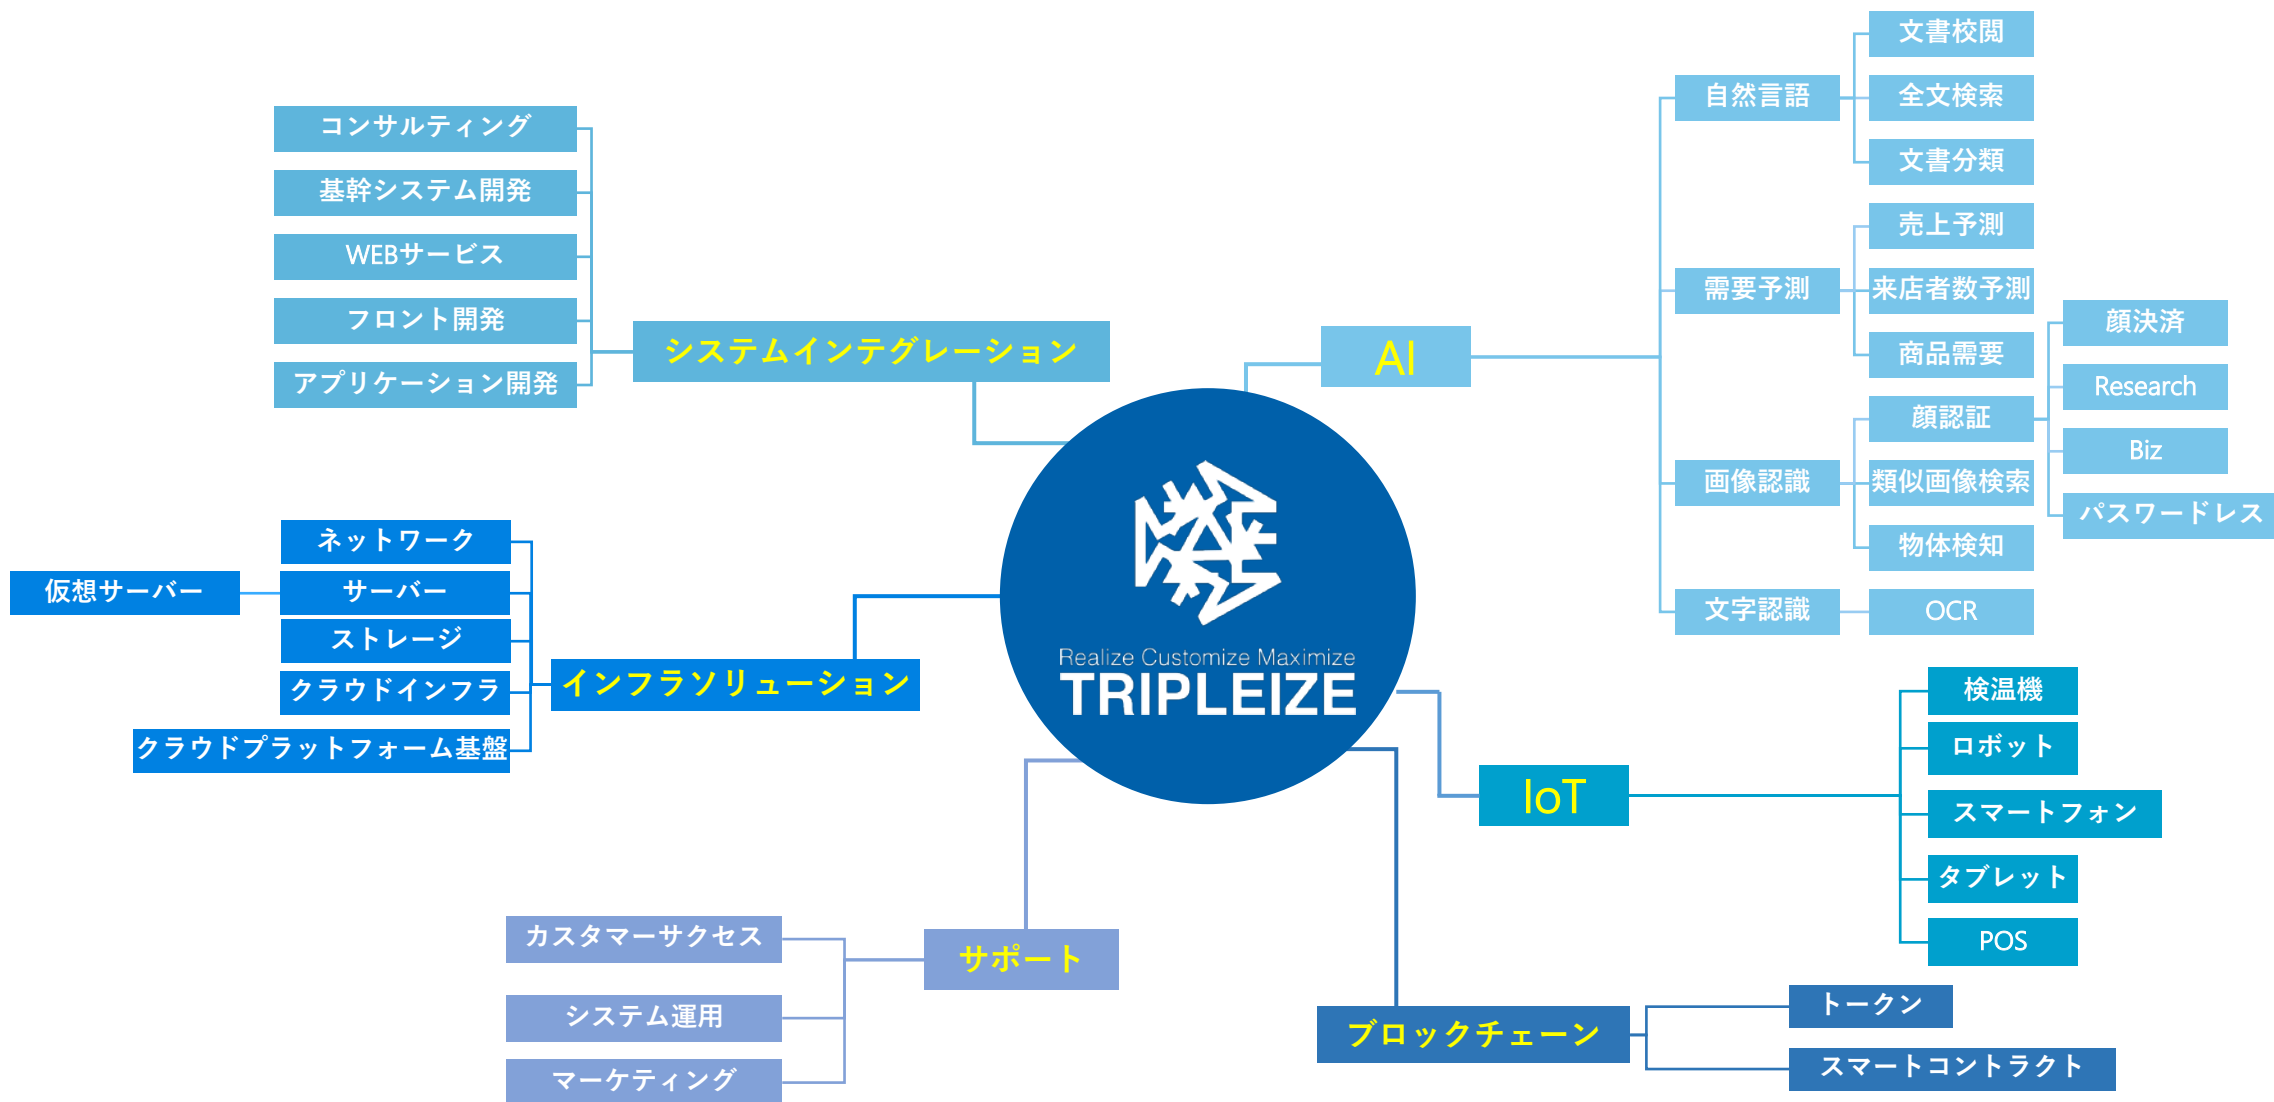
Realize Customize Maximize
TRIPLEIZE

システムインテグレーション
コンサルティング
基幹システム開発
WEBサービス
フロント開発
アプリケーション開発

インフラソリューション
ネットワーク
サーバー
仮想サーバー
ストレージ
クラウドインフラ
クラウドプラットフォーム基盤

サポート
カスタマーサクセス
システム運用
マーケティング

AI
自然言語
文書校閲
全文検索
文書分類
需要予測
売上予測
来店者数予測
商品需要
画像認識
顔認証
顔決済
Research
Biz
パスワードレス
類似画像検索
物体検知
文字認識
OCR

IoT
検温機
ロボット
スマートフォン
タブレット
POS

ブロックチェーン
トークン
スマートコントラクト